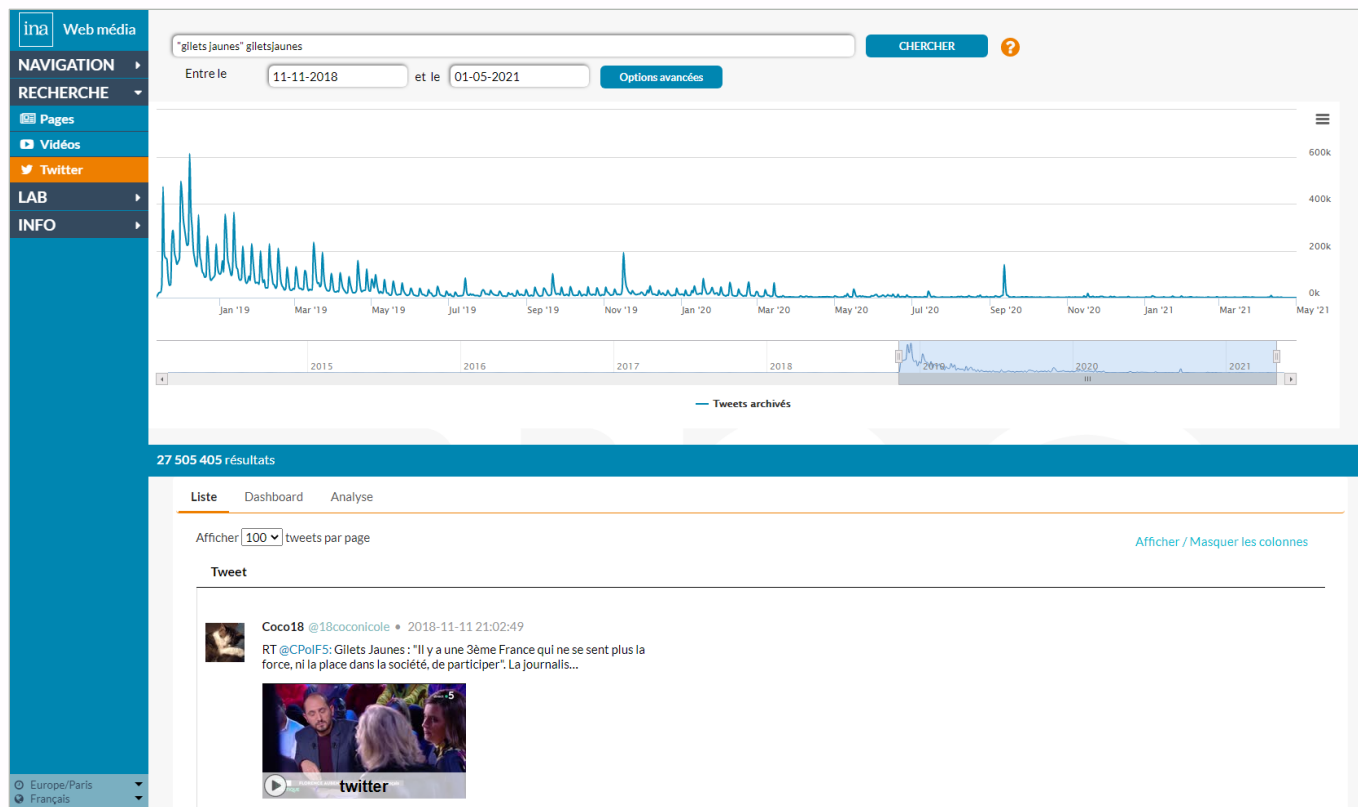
ina Web média

NAVIGATION
RECHERCHE
Pages
Vidéos
Twitter
LAB
INFO

"gilets jaunes" giletsjaunes
CHERCHER
?
Entre le 11-11-2018 et le 01-05-2021 Options avancées

600k
400k
200k
0k

Jan '19 Mar '19 May '19 Jul '19 Sep '19 Nov '19 Jan '20 Mar '20 May '20 Jul '20 Sep '20 Nov '20 Jan '21 Mar '21 May '21

2015 2016 2017 2018 2019 2020 2021

Tweets archivés

27 505 405 résultats

Liste Dashboard Analyse

Afficher 100 tweets par page

Afficher / Masquer les colonnes

Tweet

Coco18 @18coconicole • 2018-11-11 21:02:49
RT @CPolF5: Gilets Jaunes : "Il y a une 3ème France qui ne se sent plus la force, ni la place dans la société, de participer". La journalis…

5
twitter

Europe/Paris
Français